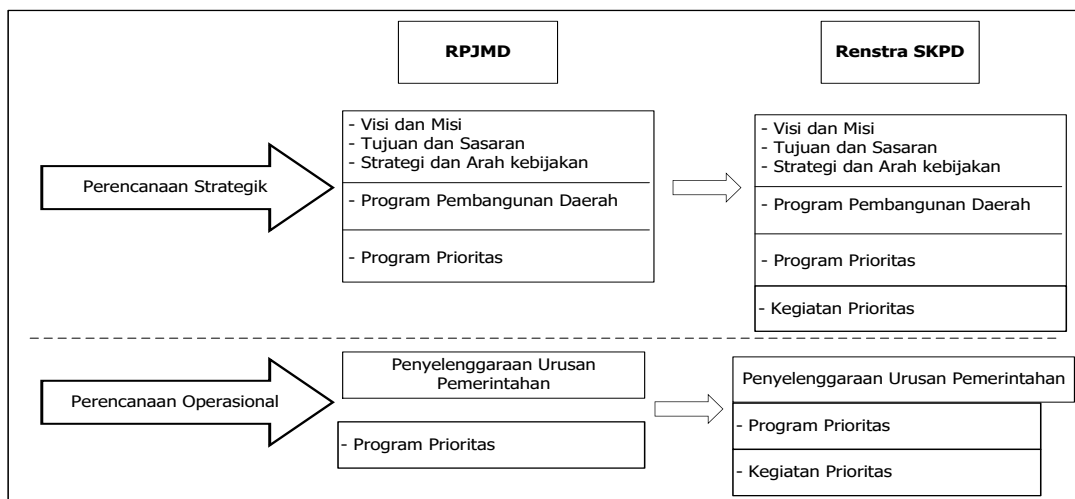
RPJMD

Renstra SKPD

Perencanaan Strategik

- Visi dan Misi
- Tujuan dan Sasaran
- Strategi dan Arah kebijakan

- Program Pembangunan Daerah

- Program Prioritas

- Visi dan Misi
- Tujuan dan Sasaran
- Strategi dan Arah kebijakan

- Program Pembangunan Daerah

- Program Prioritas

- Kegiatan Prioritas

Perencanaan Operasional

Penyelenggaraan Urusan Pemerintahan

- Program Prioritas

Penyelenggaraan Urusan Pemerintahan

- Program Prioritas

- Kegiatan Prioritas